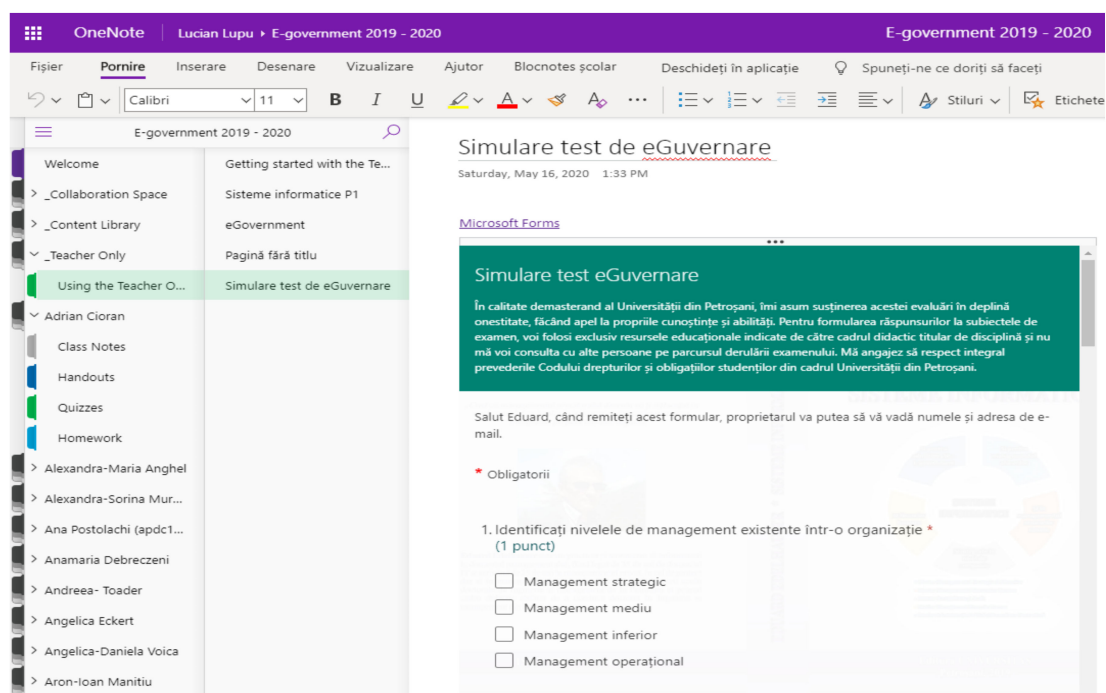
OneNote | Lucian Lupu ▸ E-government 2019 - 2020 E-government 2019 - 2020

Fișier Pornire Inserare Desenare Vizualizare Ajutor Blocnotes școlar Deschideți în aplicație Spuneți-ne ce doriți să faceți

Calibri 11 B I U Stiluri Etichete

E-government 2019 - 2020

Welcome
> _Collaboration Space
> _Content Library
⌄ _Teacher Only
Using the Teacher O...
⌄ Adrian Cioran
Class Notes
Handouts
Quizzes
Homework
> Alexandra-Maria Anghel
> Alexandra-Sorina Mur...
> Ana Postolachi (apdc1...
> Anamaria Debreczeni
> Andreea- Toader
> Angelica Eckert
> Angelica-Daniela Voica
> Aron-Ioan Manitiu

Getting started with the Te...
Sisteme informatice P1
eGovernment
Pagină fără titlu
Simulare test de eGuvernare

Simulare test de eGuvernare
Saturday, May 16, 2020 1:33 PM

Microsoft Forms

Simulare test eGuvernare

În calitate demasterand al Universității din Petroșani, îmi asum susținerea acestei evaluări în deplină onestitate, făcând apel la propriile cunoștințe și abilități. Pentru formularea răspunsurilor la subiectele de examen, voi folosi exclusiv resursele educaționale indicate de către cadrul didactic titular de disciplină și nu mă voi consulta cu alte persoane pe parcursul derulării examenului. Mă angajez să respect integral prevederile Codului drepturilor și obligațiilor studenților din cadrul Universității din Petroșani.

Salut Eduard, când remiteți acest formular, proprietarul va putea să vă vadă numele și adresa de e-mail.

* Obligatorii

1. Identificați nivelele de management existente într-o organizație *
(1 punct)

Management strategic
Management mediu
Management inferior
Management operațional